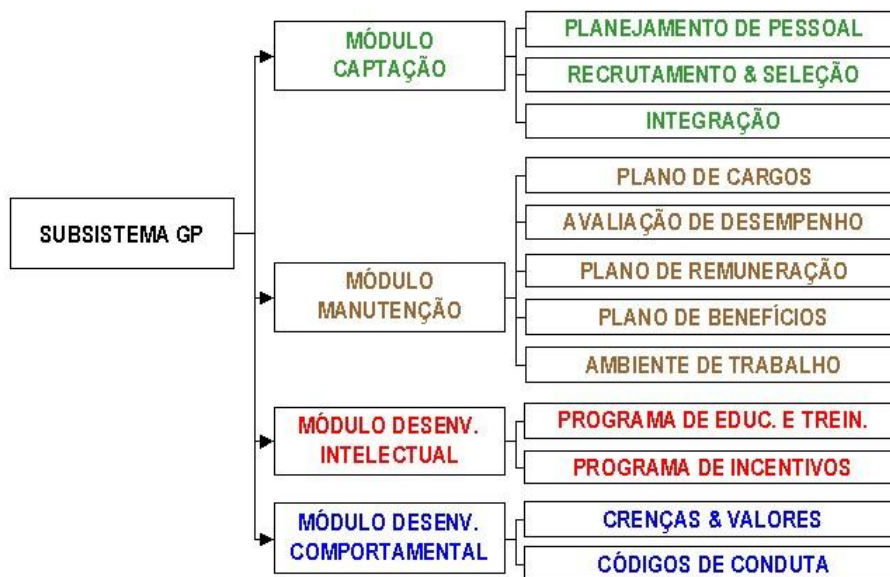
SUBSISTEMA GP

MÓDULO CAPTAÇÃO

PLANEJAMENTO DE PESSOAL

RECRUTAMENTO & SELEÇÃO

INTEGRAÇÃO

MÓDULO MANUTENÇÃO

PLANO DE CARGOS

AVALIAÇÃO DE DESEMPENHO

PLANO DE REMUNERAÇÃO

PLANO DE BENEFÍCIOS

AMBIENTE DE TRABALHO

MÓDULO DESENV. INTELECTUAL

PROGRAMA DE EDUC. E TREIN.

PROGRAMA DE INCENTIVOS

MÓDULO DESENV. COMPORTAMENTAL

CRENÇAS & VALORES

CÓDIGOS DE CONDUTA